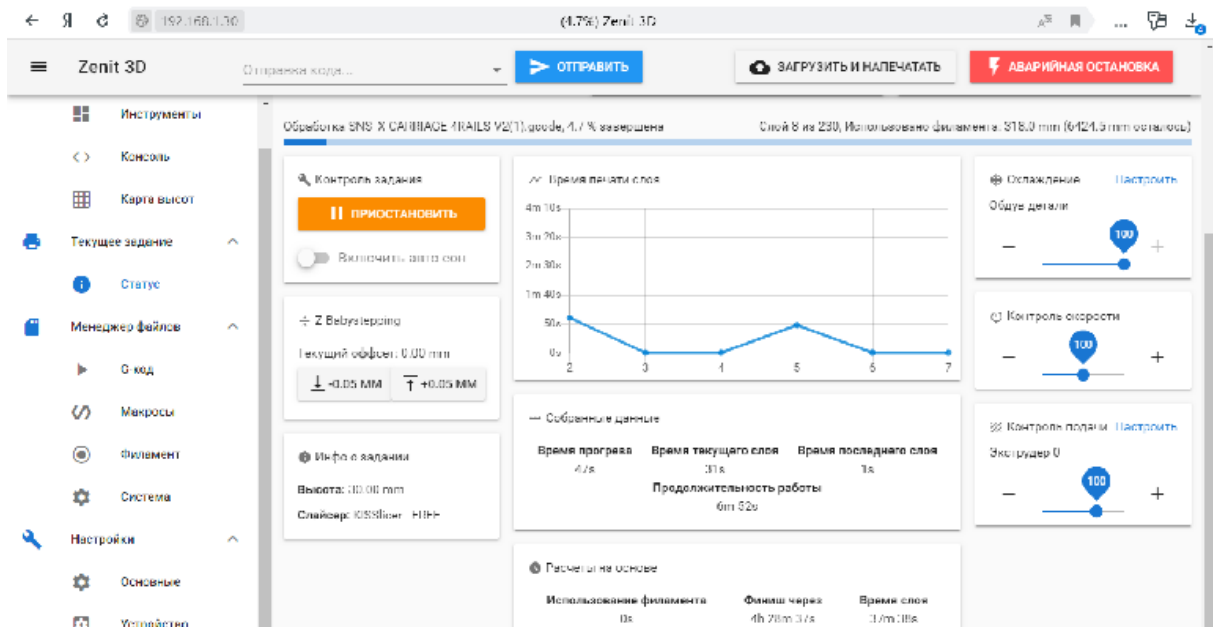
Я 192.168.1.30 (4.7%) Zenit 3D

Zenit 3D Отправка кода... ОТПРАВИТЬ ЗАГРУЗИТЬ И НАПЕЧАТАТЬ АВАРИЙНАЯ ОСТАНОВКА

Инструменты
Консоль
Карта высот
Текущее задание
Статус
Менеджер файлов
G код
Макросы
Филамент
Система
Настройки
Основные
Устройство

Обработка SNS X CARRIAGE 4RAILS V2(1).gcode, 4.7 % завершена
Слой 8 из 230, Использовано филамента: 318.0 mm (6424.5 mm осталось)

Контроль задания
ПРИОСТАНОВИТЬ
Включить авто сон

Z Babystepping
Текущий оффсет: 0.00 mm
-0.05 MM +0.05 MM

Инфо о задании
Высота: 30.00 mm
Слайсер: KISSlicer - FREE

Время печати слоя
4m 10s
3m 20s
2m 30s
1m 40s
50s
0s
2 3 4 5 6 7

Собранные данные
Время прогрева 47s
Время текущего слоя 30s
Время последнего слоя 3s
Продолжительность работы 6m 52s

Расчеты на основе
Использование филамента 0s
Финиш через 4h 28m 37s
Время слоя 3/m 08s

Охлаждение Настроить
Обдув детали
100

Контроль скорости
100

Контроль подачи Настроить
Экструдер 0
100